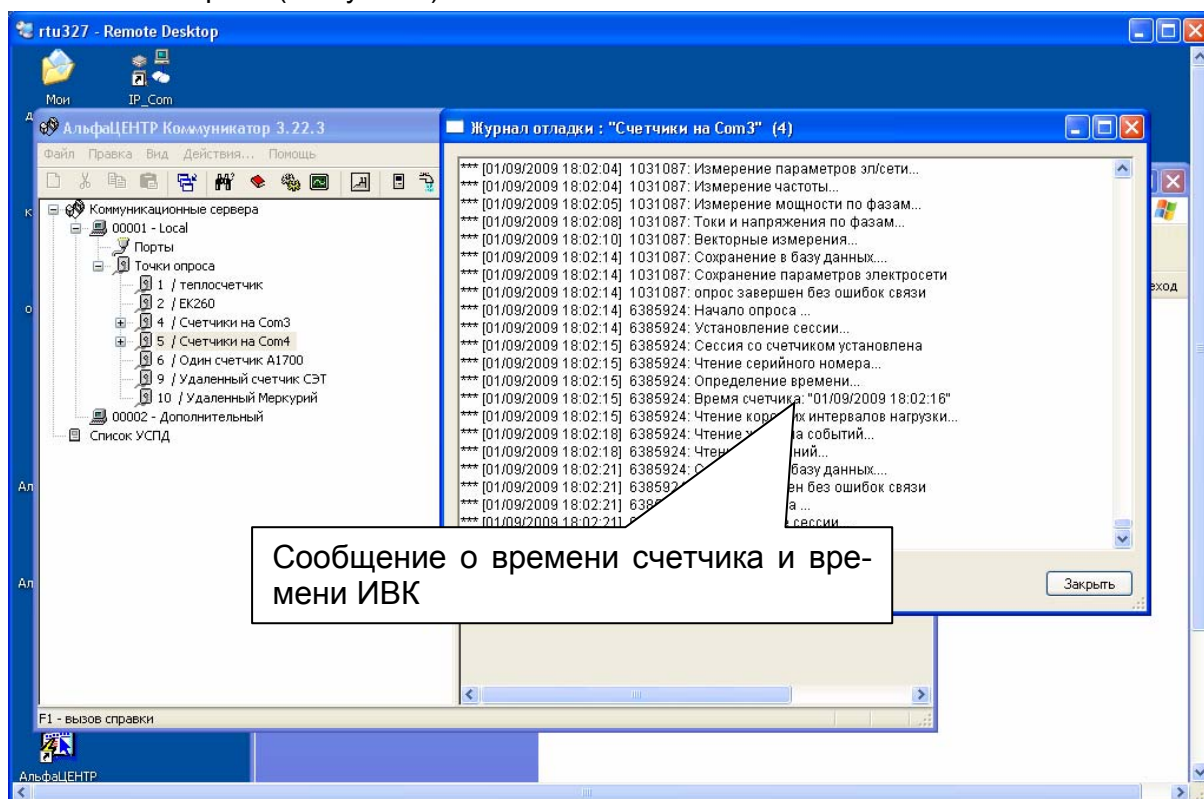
rtu327 - Remote Desktop

Мои

IP_Com

АльфаЦЕНТР Коммуникатор 3.22.3

Файл Правка Вид Действия... Помощь

Коммуникационные сервера
00001 - Local
Порты
Точки опроса
1 / теплосчетчик
2 / EK260
4 / Счетчики на Com3
5 / Счетчики на Com4
6 / Один счетчик A1700
9 / Удаленный счетчик СЭТ
10 / Удаленный Меркурий
00002 - Дополнительный
Список УСПД

F1 - вызов справки

АльфаЦЕНТР

Журнал отладки : "Счетчики на Com3" (4)

*** [01/09/2009 18:02:04] 1031087: Измерение параметров эл/сети...
*** [01/09/2009 18:02:04] 1031087: Измерение частоты...
*** [01/09/2009 18:02:05] 1031087: Измерение мощности по фазам...
*** [01/09/2009 18:02:08] 1031087: Токи и напряжения по фазам...
*** [01/09/2009 18:02:10] 1031087: Векторные измерения...
*** [01/09/2009 18:02:14] 1031087: Сохранение в базу данных....
*** [01/09/2009 18:02:14] 1031087: Сохранение параметров электросети
*** [01/09/2009 18:02:14] 1031087: опрос завершен без ошибок связи
*** [01/09/2009 18:02:14] 6385924: Начало опроса ...
*** [01/09/2009 18:02:14] 6385924: Установление сессии...
*** [01/09/2009 18:02:15] 6385924: Сессия со счетчиком установлена
*** [01/09/2009 18:02:15] 6385924: Чтение серийного номера...
*** [01/09/2009 18:02:15] 6385924: Определение времени...
*** [01/09/2009 18:02:15] 6385924: Время счетчика: "01/09/2009 18:02:16"
*** [01/09/2009 18:02:15] 6385924: Чтение коро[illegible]х интервалов нагрузки...
*** [01/09/2009 18:02:18] 6385924: Чтение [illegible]а событий...
*** [01/09/2009 18:02:18] 6385924: Чтен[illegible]ний...
*** [01/09/2009 18:02:21] 6385924: С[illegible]базу данных....
*** [01/09/2009 18:02:21] 638592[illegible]н без ошибок связи
*** [01/09/2009 18:02:21] 638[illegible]а ...
*** [01/09/2009 18:02:21] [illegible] сессии...

Закрыть

ход

Сообщение о времени счетчика и времени ИВК